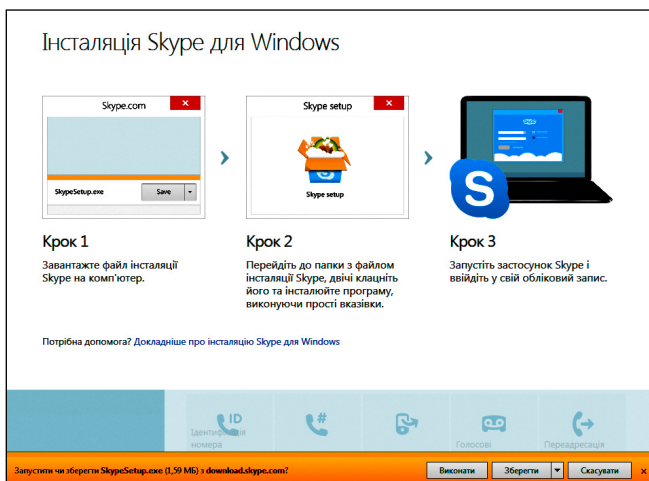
Інсталяція Skype для Windows

Skype.com

SkypeSetup.exe

Save

Skype setup

Skype setup

Крок 1

Завантажте файл інсталяції Skype на комп'ютер.

Крок 2

Перейдіть до папки з файлом інсталяції Skype, двічі клацніть його та інсталюйте програму, виконуючи прості вказівки.

Крок 3

Запустіть застосунок Skype і ввійдіть у свій обліковий запис.

Потрібна допомога? Докладніше про інсталяцію Skype для Windows

ID

Ідентифікація номера

#

Голосові

Переадресація

Запустити чи зберегти SkypeSetup.exe (1,59 МБ) з download.skype.com?

Виконати

Зберегти

Скасувати

×